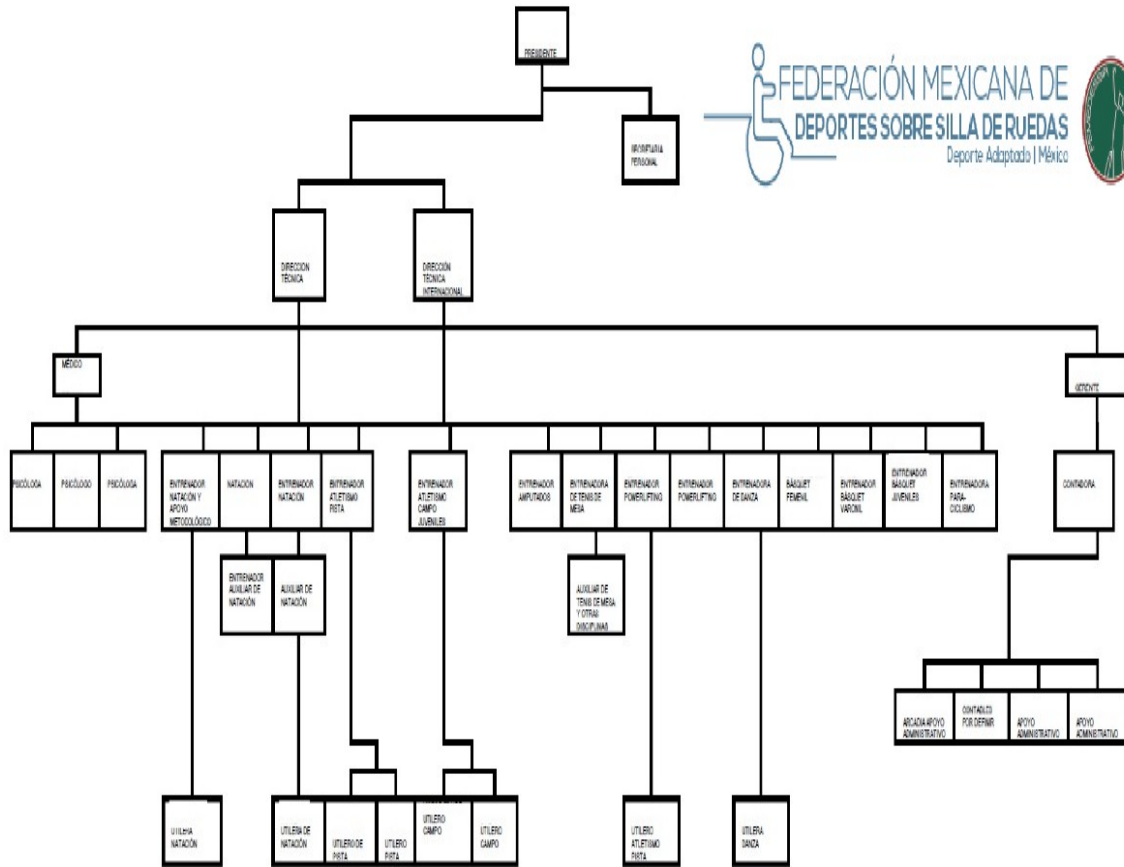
PRESIDENTE

FEDERACIÓN MEXICANA DE
DEPORTES SOBRE SILLA DE RUEDAS
Deporte Adaptado | México

SECRETARIA PERSONAL

DIRECCION TÉCNICA

DIRECCIÓN TÉCNICA INTERNACIONAL

MÉDICO

GERENTE

PSICÓLOGA

PSICÓLOGO

PSICÓLOGA

ENTRENADOR NATACIÓN Y APOYO METODOLÓGICO

NATACION

ENTRENADOR NATACIÓN

ENTRENADOR ATLETISMO PISTA

ENTRENADOR ATLETISMO CAMPO JUVENILES

ENTRENADOR AMPUTADOS

ENTRENADORA DE TENIS DE MESA

ENTRENADOR POWERLIFTING

ENTRENADOR POWERLIFTING

ENTRENADORA DE DANZA

BÁSQUET FEMENIL

ENTRENADOR BÁSQUET VARONIL

ENTRENADOR BÁSQUET JUVENILES

ENTRENADORA PARA-CICLISMO

CONTADORA

ENTRENADOR AUXILIAR DE NATACIÓN

AUXILIAR DE NATACIÓN

AUXILIAR DE TENIS DE MESA Y OTRAS DISCIPLINAS

ARCADIA APOYO ADMINISTRATIVO

CONTADOR POR DEFINIR

APOYO ADMINISTRATIVO

APOYO ADMINISTRATIVO

UTILERA NATACIÓN

UTILERA DE NATACIÓN

UTILERO DE PISTA

UTILERO PISTA

UTILERO CAMPO

UTILERO CAMPO

UTILERO ATLETISMO PISTA

UTILERA DANZA